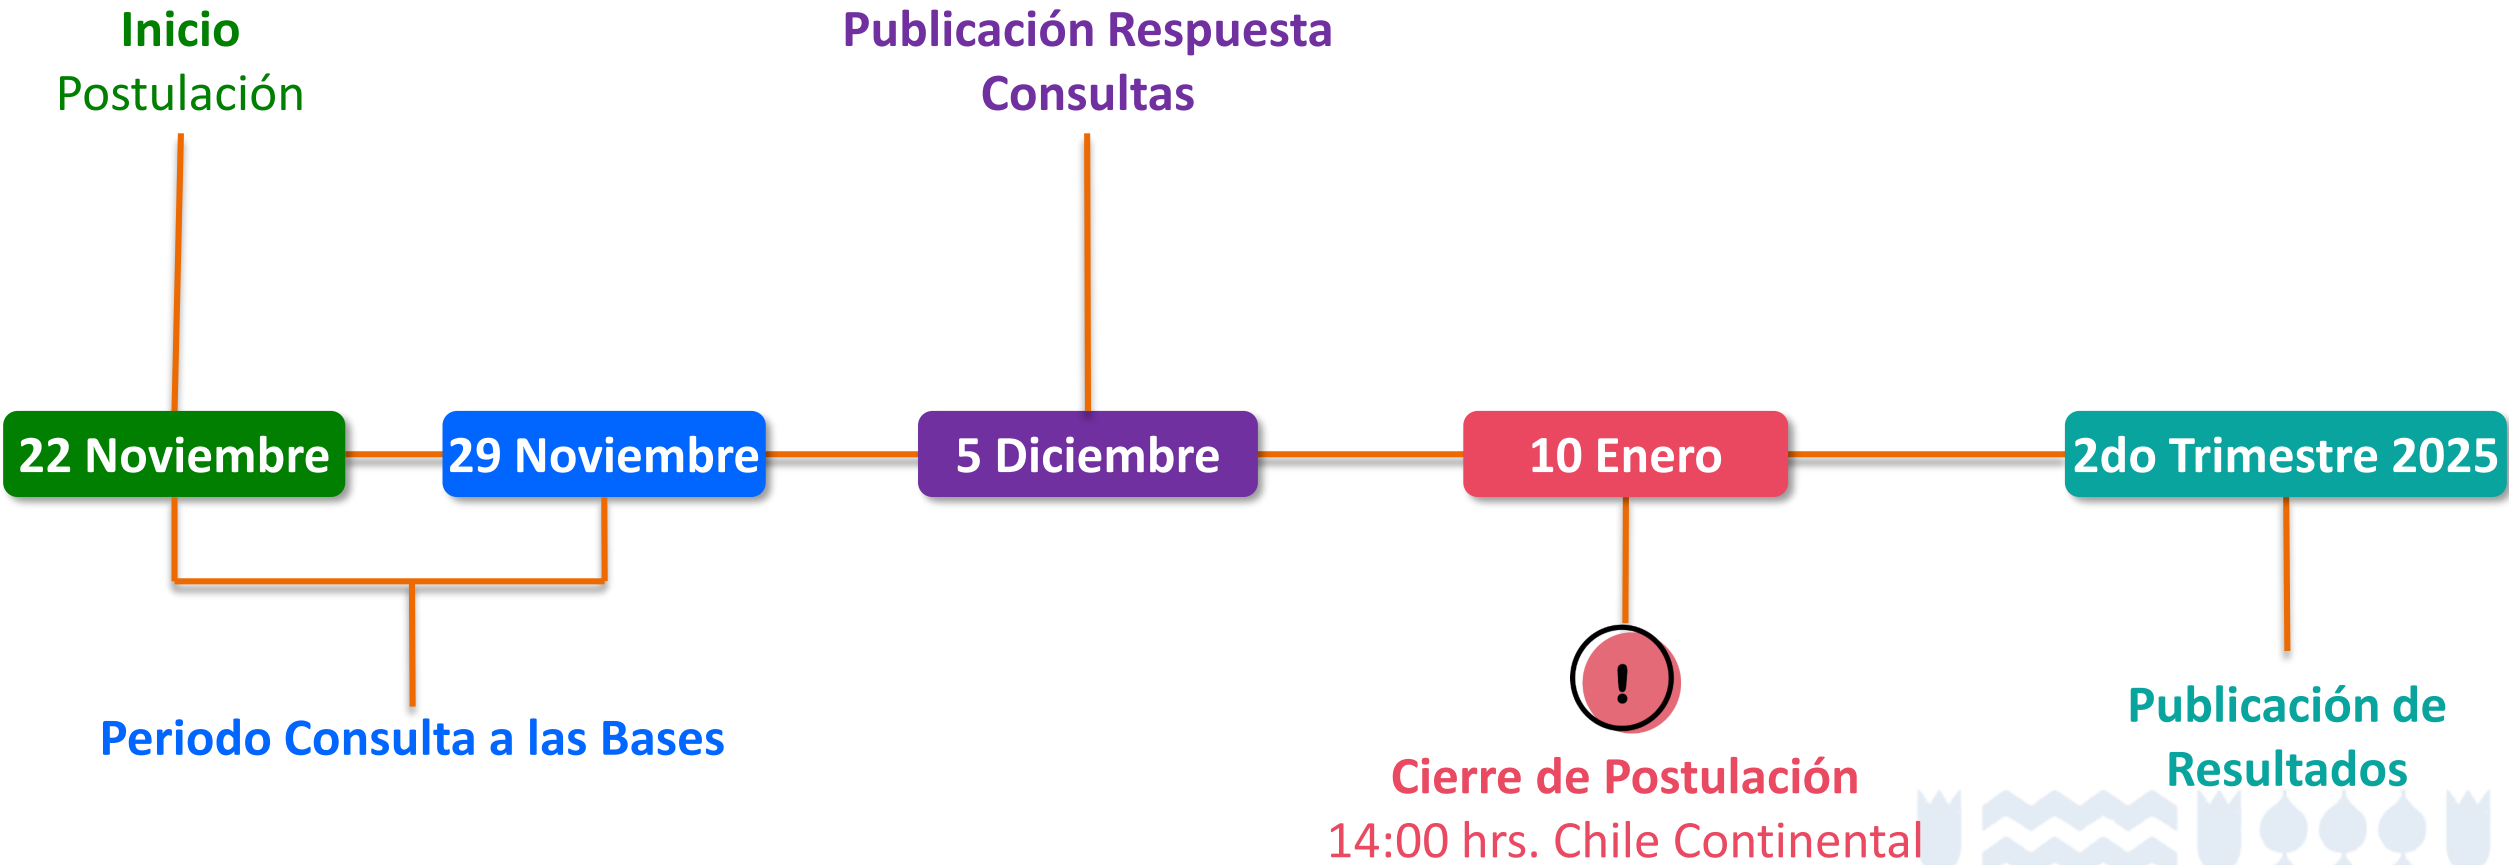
Inicio
Postulación

Publicación Respuesta
Consultas

22 Noviembre

29 Noviembre

5 Diciembre

10 Enero

2do Trimestre 2025

Periodo Consulta a las Bases

!

Cierre de Postulación
14:00 hrs. Chile Continental

Publicación de
Resultados